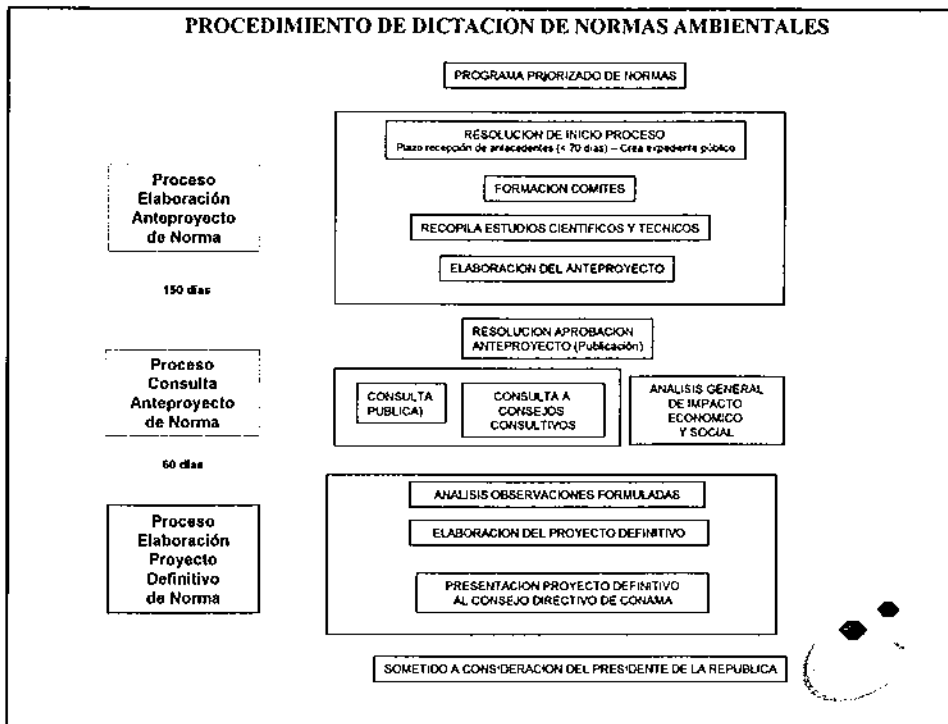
PROCEDIMIENTO DE DICTACION DE NORMAS AMBIENTALES

PROGRAMA PRIORIZADO DE NORMAS

Proceso Elaboración Anteproyecto de Norma

150 días

RESOLUCION DE INICIO PROCESO
Plazo recepción de antecedentes (< 70 días) – Crea expediente público

FORMACION COMITES

RECOPILA ESTUDIOS CIENTIFICOS Y TECNICOS

ELABORACION DEL ANTEPROYECTO

RESOLUCION APROBACION ANTEPROYECTO (Publicación)

Proceso Consulta Anteproyecto de Norma

60 días

CONSULTA PUBLICA)

CONSULTA A CONSEJOS CONSULTIVOS

ANALISIS GENERAL DE IMPACTO ECONOMICO Y SOCIAL

Proceso Elaboración Proyecto Definitivo de Norma

ANALISIS OBSERVACIONES FORMULADAS

ELABORACION DEL PROYECTO DEFINITIVO

PRESENTACION PROYECTO DEFINITIVO AL CONSEJO DIRECTIVO DE CONAMA

SOMETIDO A CONSIDERACION DEL PRESIDENTE DE LA REPUBLICA